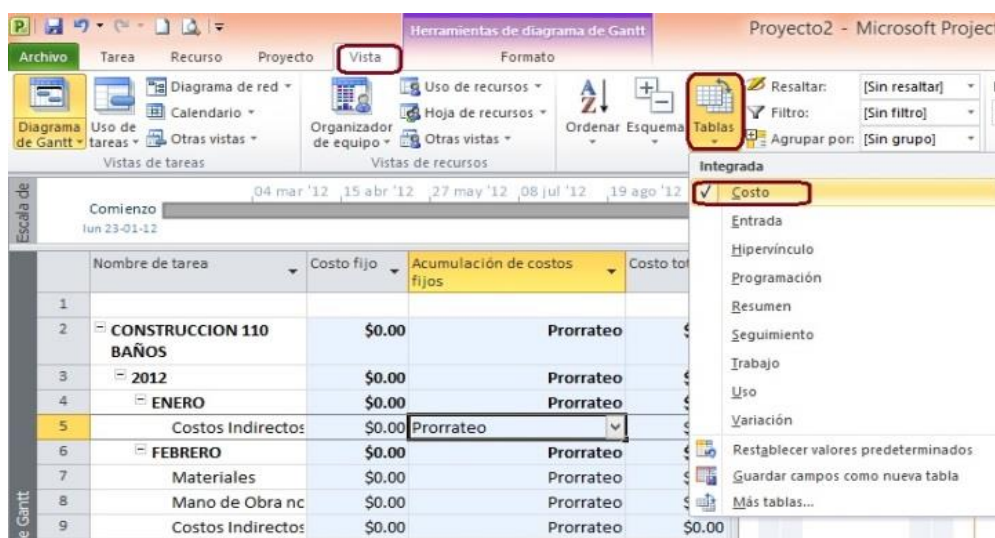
Herramientas de diagrama de Gantt
Proyecto2 - Microsoft Project

Archivo
Tarea
Recurso
Proyecto
Vista
Formato

Diagrama de Gantt
Uso de tareas
Diagrama de red
Calendario
Otras vistas
Vistas de tareas
Organizador de equipo
Uso de recursos
Hoja de recursos
Otras vistas
Vistas de recursos
Ordenar
Esquema
Tablas
Resaltar: [Sin resaltar]
Filtro: [Sin filtro]
Agrupar por: [Sin grupo]

Escala de
Comienzo
lun 23-01-12
04 mar '12 15 abr '12 27 may '12 08 jul '12 19 ago '12

Integrada
Costo
Entrada
Hipervínculo
Programación
Resumen
Seguimiento
Trabajo
Uso
Variación
Restablecer valores predeterminados
Guardar campos como nueva tabla
Más tablas...

| | Nombre de tarea | Costo fijo | Acumulación de costos fijos | Costo tot |
|---|---|---|---|---|
| 1 | | | | |
| 2 | CONSTRUCCION 110 BAÑOS | \$0.00 | Prorrateo | \$ |
| 3 | 2012 | \$0.00 | Prorrateo | \$ |
| 4 | ENERO | \$0.00 | Prorrateo | \$ |
| 5 | Costos Indirectos | \$0.00 | Prorrateo | \$ |
| 6 | FEBRERO | \$0.00 | Prorrateo | \$ |
| 7 | Materiales | \$0.00 | Prorrateo | \$ |
| 8 | Mano de Obra nc | \$0.00 | Prorrateo | \$ |
| 9 | Costos Indirectos | \$0.00 | Prorrateo | \$0.00 |

e Gantt